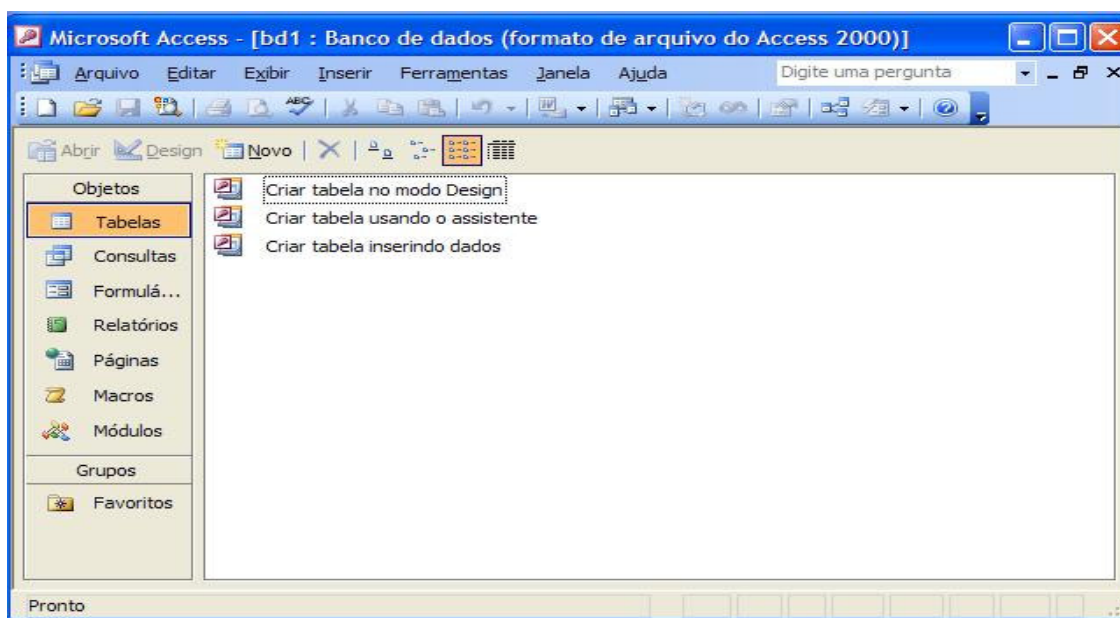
Microsoft Access - [bd1 : Banco de dados (formato de arquivo do Access 2000)]

Arquivo Editar Exibir Inserir Ferramentas Janela Ajuda

Digite uma pergunta

Abrir Design Novo

Objetos

Tabelas

Consultas

Formulá...

Relatórios

Páginas

Macros

Módulos

Grupos

Favoritos

Criar tabela no modo Design

Criar tabela usando o assistente

Criar tabela inserindo dados

Pronto